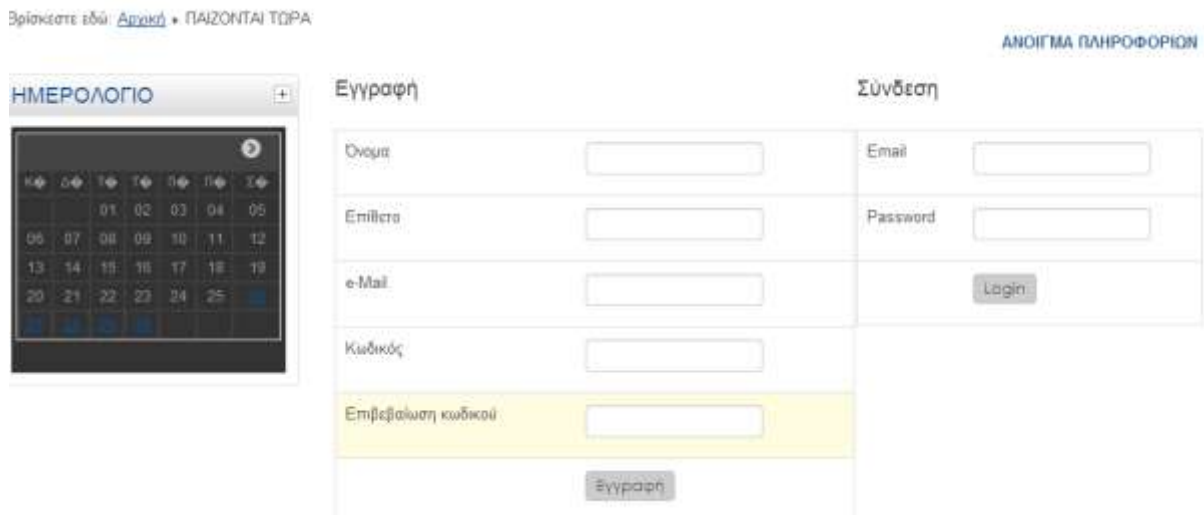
Βρίσκεστε εδώ: Αρχική • ΠΑΙΖΟΝΤΑΙ ΤΩΡΑ

ΑΝΟΙΓΜΑ ΠΛΗΡΟΦΟΡΙΩΝ

ΗΜΕΡΟΛΟΓΙΟ

| Κ� | Δ� | Τ� | Τ� | Π� | Π� | Σ� |
|---|---|---|---|---|---|---|
| | | 01 | 02 | 03 | 04 | 05 |
| 06 | 07 | 08 | 09 | 10 | 11 | 12 |
| 13 | 14 | 15 | 16 | 17 | 18 | 19 |
| 20 | 21 | 22 | 23 | 24 | 25 | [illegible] |
| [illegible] | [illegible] | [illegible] | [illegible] | | | |

Εγγραφή

Όνομα

Επίθετο

e-Mail

Κωδικός

Επιβεβαίωση κωδικού

Εγγραφή

Σύνδεση

Email

Password

Login